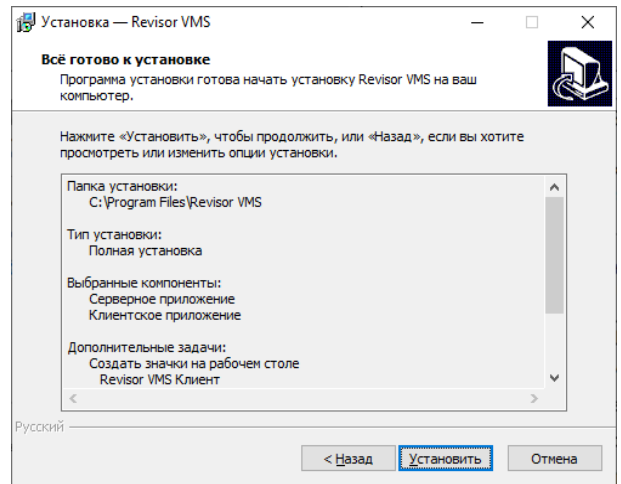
Установка — Revisor VMS

Всё готово к установке

Программа установки готова начать установку Revisor VMS на ваш компьютер.

Нажмите «Установить», чтобы продолжить, или «Назад», если вы хотите просмотреть или изменить опции установки.

Папка установки:
C:\Program Files\Revisor VMS

Тип установки:
Полная установка

Выбранные компоненты:
Серверное приложение
Клиентское приложение

Дополнительные задачи:
Создать значки на рабочем столе
Revisor VMS Клиент

Русский

< Назад | Установить | Отмена